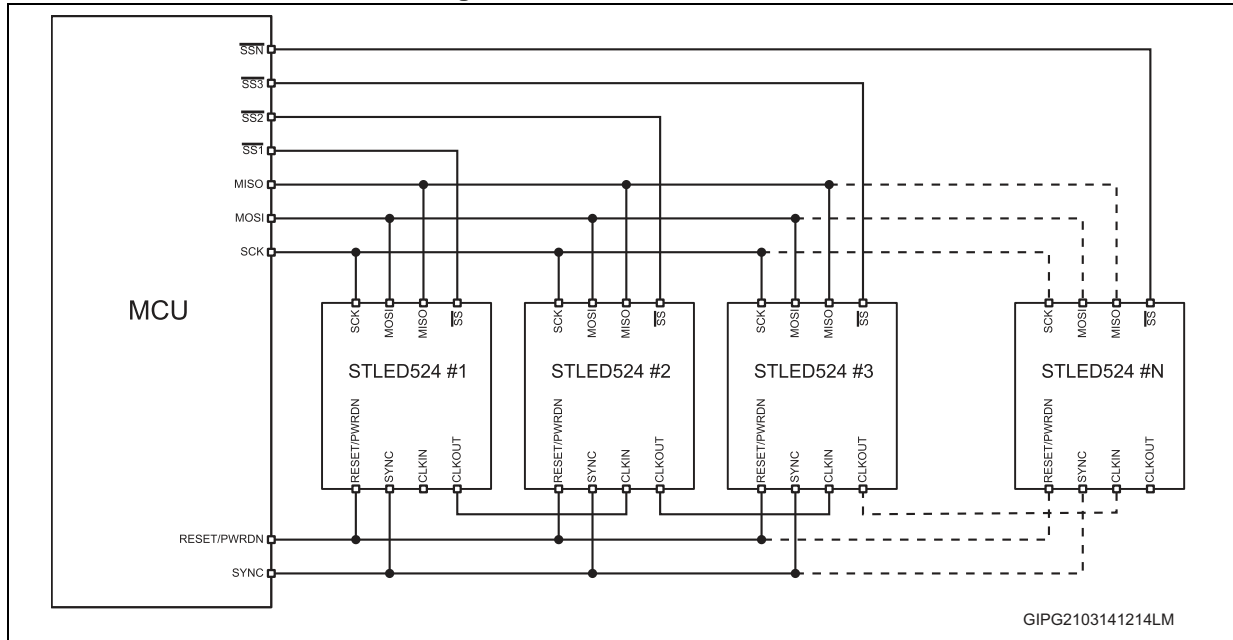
$\overline{SSN}$
$\overline{SS3}$
$\overline{SS2}$
$\overline{SS1}$
MISO
MOSI
SCK

MCU

RESET/PWRDN
SYNC

SCK MOSI MISO $\overline{SS}$
STLED524 #1
RESET/PWRDN SYNC CLKIN CLKOUT

SCK MOSI MISO $\overline{SS}$
STLED524 #2
RESET/PWRDN SYNC CLKIN CLKOUT

SCK MOSI MISO $\overline{SS}$
STLED524 #3
RESET/PWRDN SYNC CLKIN CLKOUT

SCK MOSI MISO $\overline{SS}$
STLED524 #N
RESET/PWRDN SYNC CLKIN CLKOUT

GIPG2103141214LM